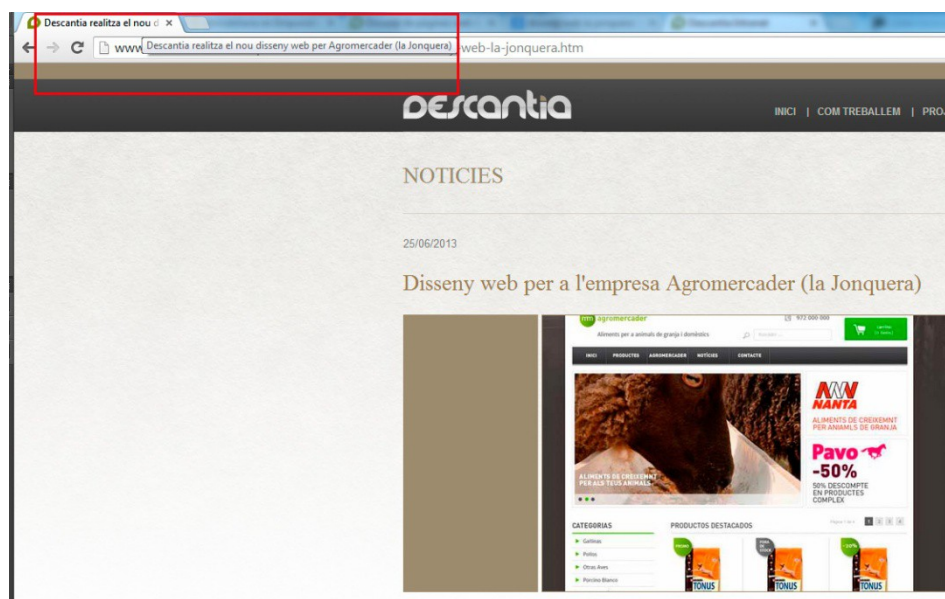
Descantia realitza el nou d ×

www Descantia realitza el nou disseny web per Agromercader (la Jonquera) web-la-jonquera.htm

DESCANTIA

INICI | COM TREBALLEM | PRO

NOTICIES

25/06/2013

Disseny web per a l'empresa Agromercader (la Jonquera)

agromercader

Aliments per a animals de granja i domèstics

972 000 000

INICI PRODUCTES AGROMERCADER NOTÍCIES CONTACTE

NANTA

ALIMENTS DE CREIXEMNT PER ANIAMLS DE GRANJA

ALIMENTS DE CREIXEMNT PER ALS TEUS ANIMALS

Pavo -50%

50% DESCOMPTE EN PRODUCTES COMPLEX

CATEGORIAS

Gallinas

Pollos

Otras Aves

Porcino Blanco

PRODUCTOS DESTACADOS

TONUS

TONUS

TONUS